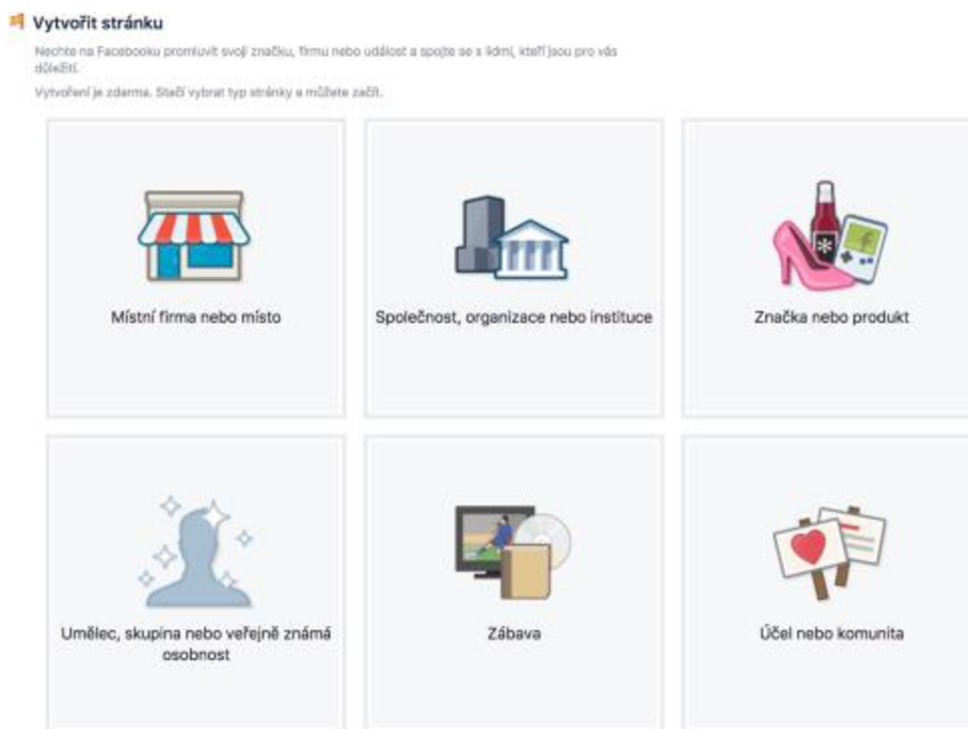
Vytvořit stránku

Nechte na Facebooku promluvit svoji značku, firmu nebo událost a spojte se s lidmi, kteří jsou pro vás důležití.

Vytvoření je zdarma. Stačí vybrat typ stránky a můžete začít.

Místní firma nebo místo

Společnost, organizace nebo instituce

Značka nebo produkt

Umělec, skupina nebo veřejně známá osobnost

Zábava

Účel nebo komunita